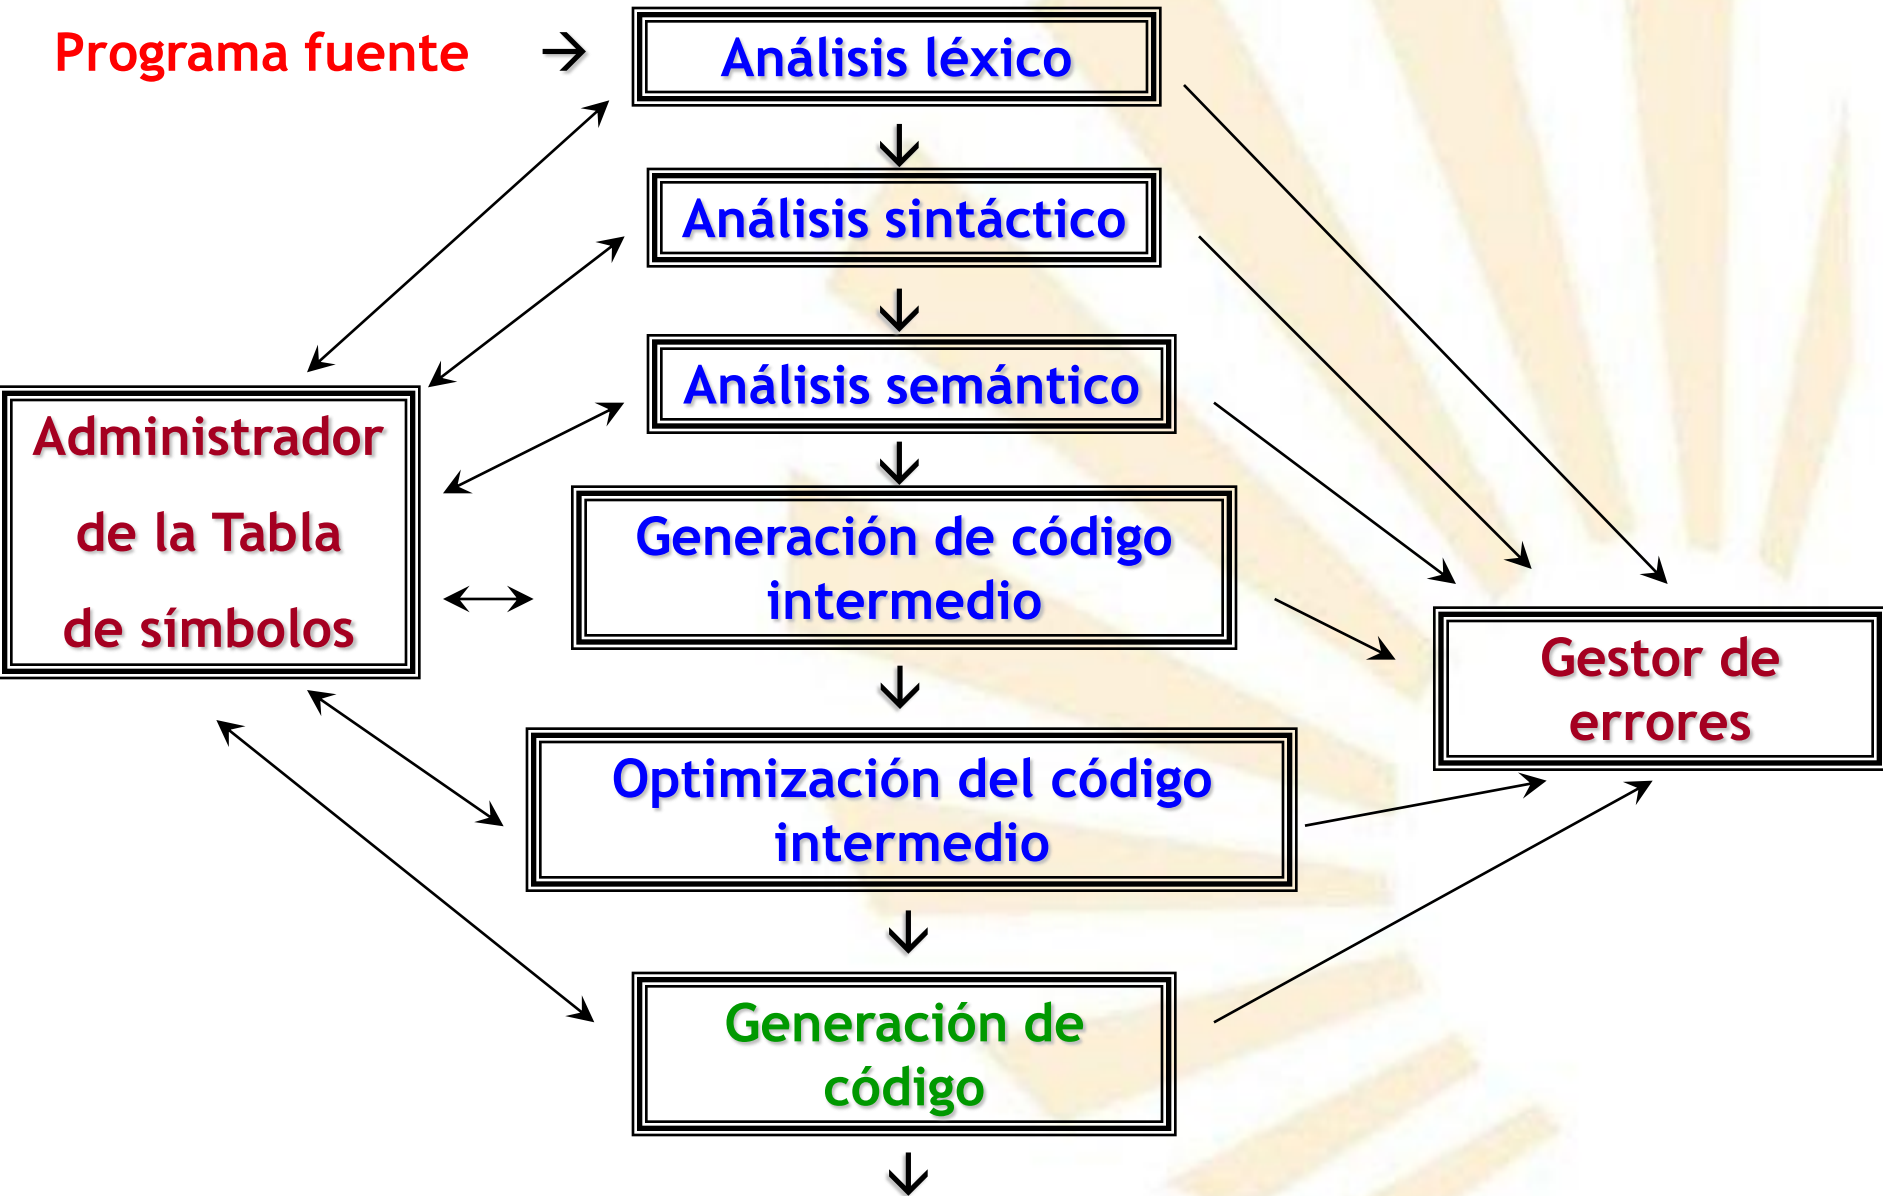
Programa fuente

Análisis léxico

Análisis sintáctico

Análisis semántico

Generación de código intermedio

Optimización del código intermedio

Generación de código

Administrador de la Tabla de símbolos

Gestor de errores